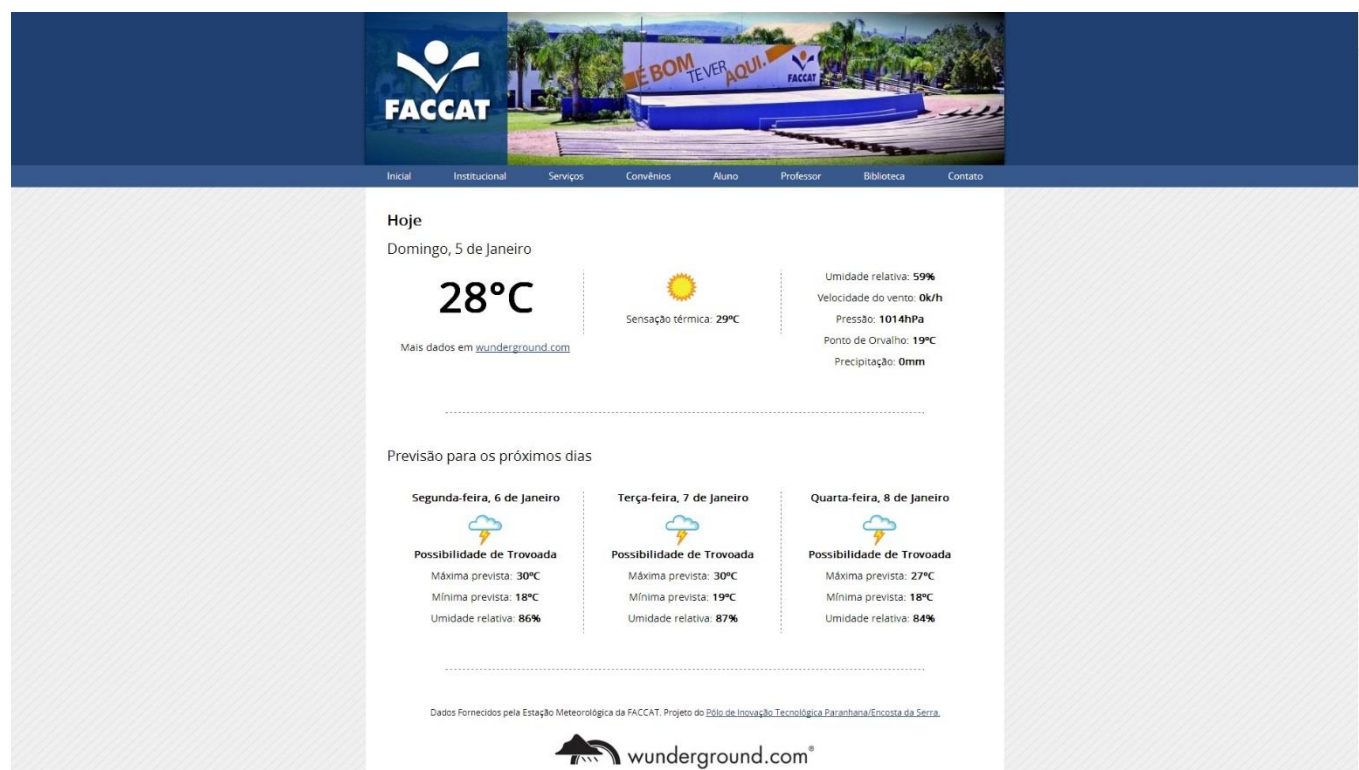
FACCAT

É BOM TEVER AQUI. FACCAT

Inicial Institucional Serviços Convênios Aluno Professor Biblioteca Contato

Hoje

Domingo, 5 de Janeiro

28°C

Mais dados em wunderground.com

Sensação térmica: 29ºC

Umidade relativa: 59%
Velocidade do vento: 0k/h
Pressão: 1014hPa
Ponto de Orvalho: 19ºC
Precipitação: 0mm

Previsão para os próximos dias

Segunda-feira, 6 de Janeiro
Possibilidade de Trovoada
Máxima prevista: 30ºC
Mínima prevista: 18ºC
Umidade relativa: 86%

Terça-feira, 7 de Janeiro
Possibilidade de Trovoada
Máxima prevista: 30ºC
Mínima prevista: 19ºC
Umidade relativa: 87%

Quarta-feira, 8 de Janeiro
Possibilidade de Trovoada
Máxima prevista: 27ºC
Mínima prevista: 18ºC
Umidade relativa: 84%

Dados Fornecidos pela Estação Meteorológica da FACCAT. Projeto do Pólo de Inovação Tecnológica Paranhana/Encosta da Serra.

wunderground.com®